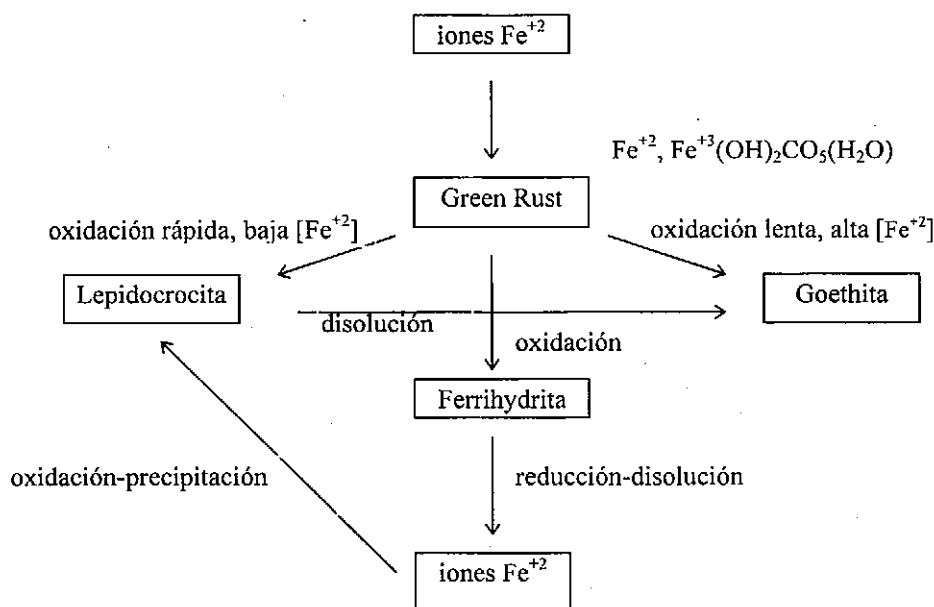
iones $Fe^{+2}$

$Fe^{+2}$, $Fe^{+3}(OH)_2CO_5(H_2O)$

Green Rust

oxidación rápida, baja $[Fe^{+2}]$

oxidación lenta, alta $[Fe^{+2}]$

Lepidocrocita

Goethita

disolución

oxidación

Ferrihydrita

oxidación-precipitación

reducción-disolución

iones $Fe^{+2}$